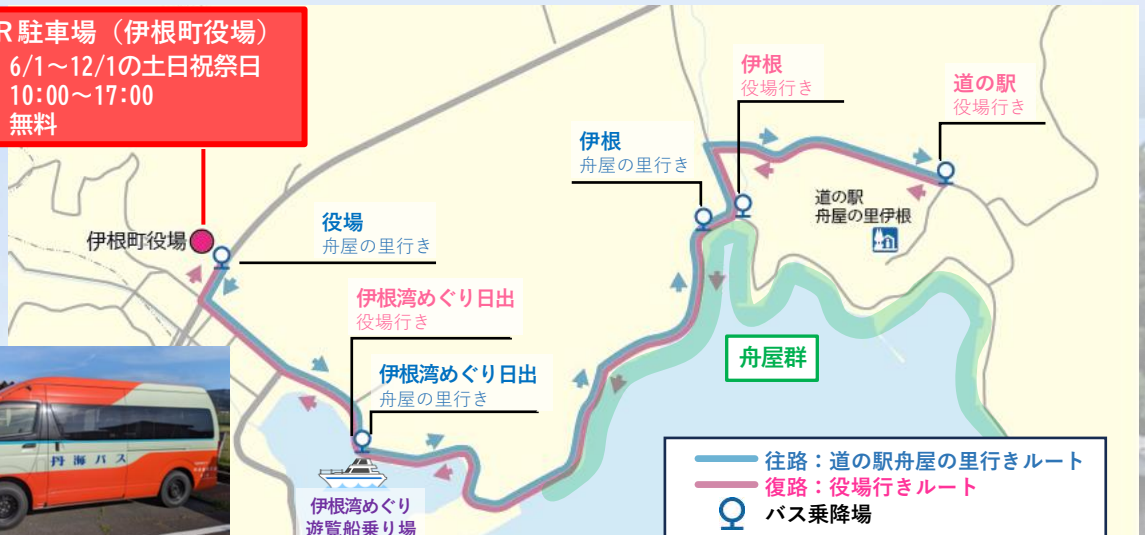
R 駐車場（伊根町役場）
6/1～12/1の土日祝祭日
10:00～17:00
無料

伊根町役場

役場
舟屋の里行き

伊根湾めぐり日出
役場行き

伊根湾めぐり日出
舟屋の里行き

伊根湾めぐり
遊覧船乗り場

伊根
舟屋の里行き

伊根
役場行き

道の駅
役場行き

道の駅
舟屋の里伊根

舟屋群

丹海バス

往路：道の駅舟屋の里行きルート
復路：役場行きルート
バス乗降場